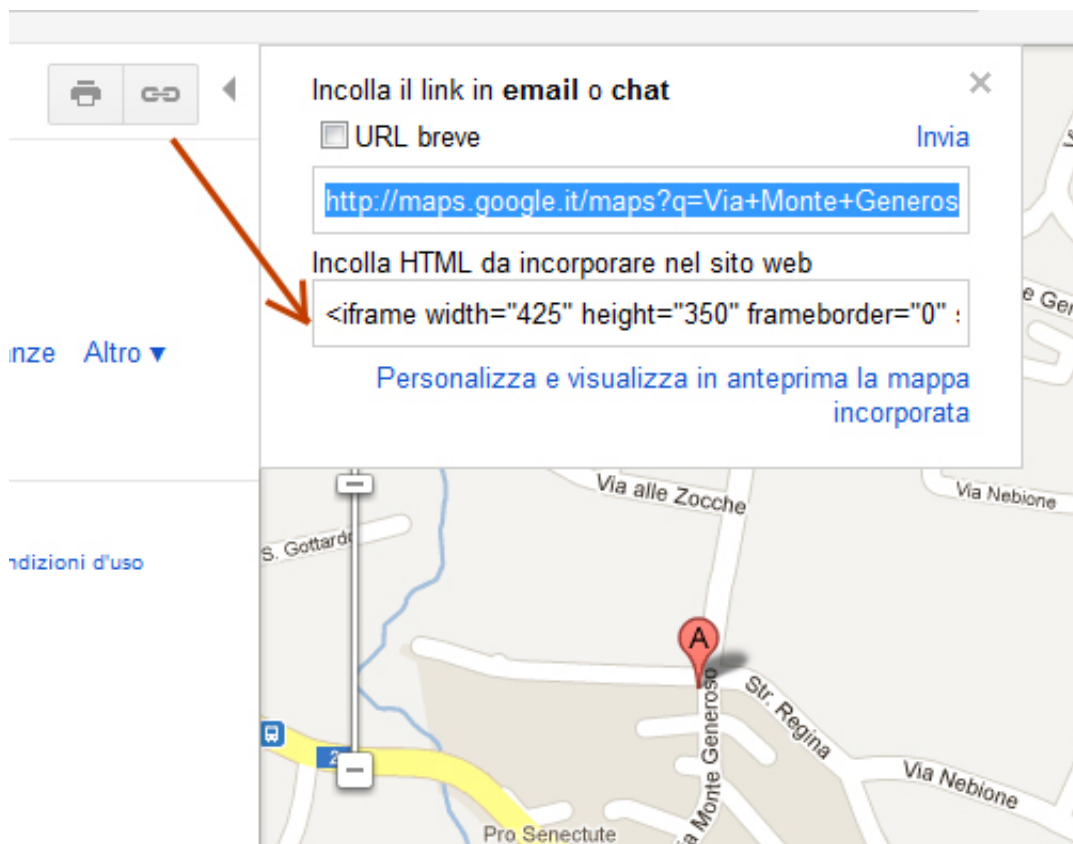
Incolla il link in **email** o **chat**

URL breve

Invia

http://maps.google.it/maps?q=Via+Monte+Generos

Incolla HTML da incorporare nel sito web

<iframe width="425" height="350" frameborder="0" s

Personalizza e visualizza in anteprima la mappa incorporata

nze Altro ▾

ndizioni d'uso

e Ge

Via alle Zocche

Via Nebione

S. Gottardo

A

Str. Regina

Via Monte Generoso

Via Nebione

Pro Senectute

2